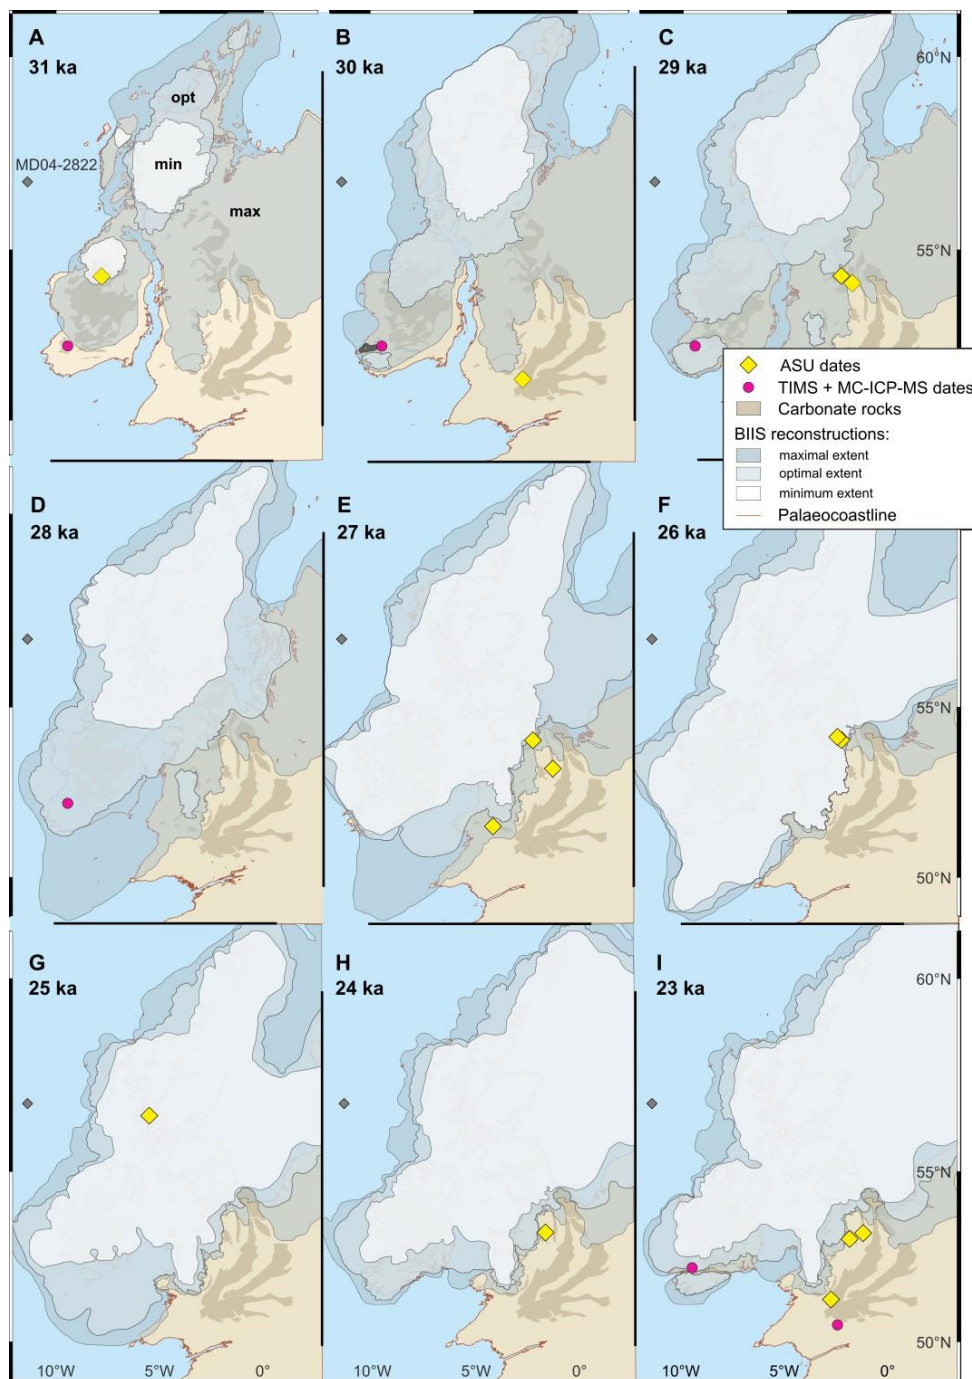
A
31 ka
opt
min
max
MD04-2822

B
30 ka

C
29 ka
60°N
55°N

ASU dates
TIMS + MC-ICP-MS dates
Carbonate rocks
BIIS reconstructions:
maximal extent
optimal extent
minimum extent
Palaeocoastline

D
28 ka

E
27 ka

F
26 ka
55°N
50°N

G
25 ka

H
24 ka

I
23 ka
60°N
55°N
50°N

10°W 5°W 0°
10°W 5°W 0°
10°W 5°W 0°